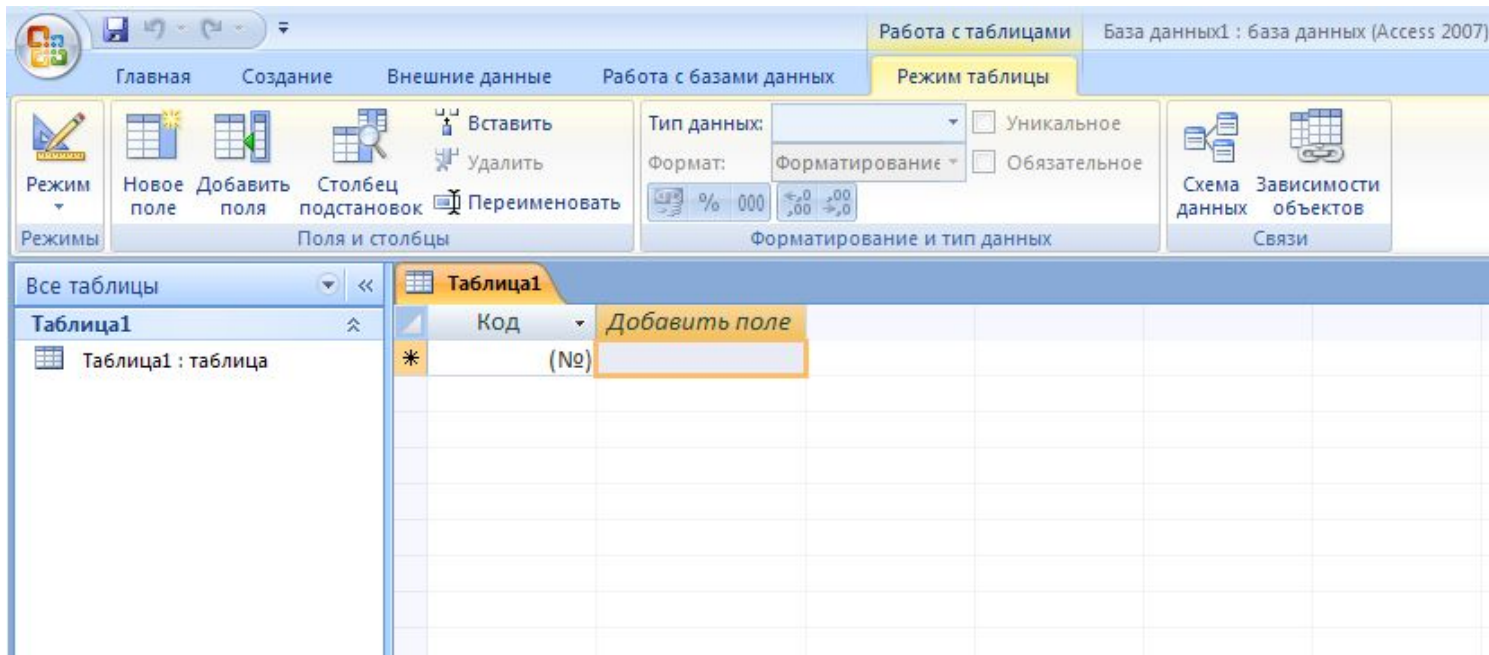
Работа с таблицами База данных1 : база данных (Access 2007)

Главная Создание Внешние данные Работа с базами данных Режим таблицы

Режим
Режимы

Новое поле Добавить поля Столбец подстановок Вставить Удалить Переименовать
Поля и столбцы

Тип данных:
Формат: Форматирование
Уникальное
Обязательное
% 000
Форматирование и тип данных

Схема данных Зависимости объектов
Связи

Все таблицы
Таблица1
Таблица1 : таблица

Таблица1

| | Код | Добавить поле |
|---|---|---|
| * | (№) | |